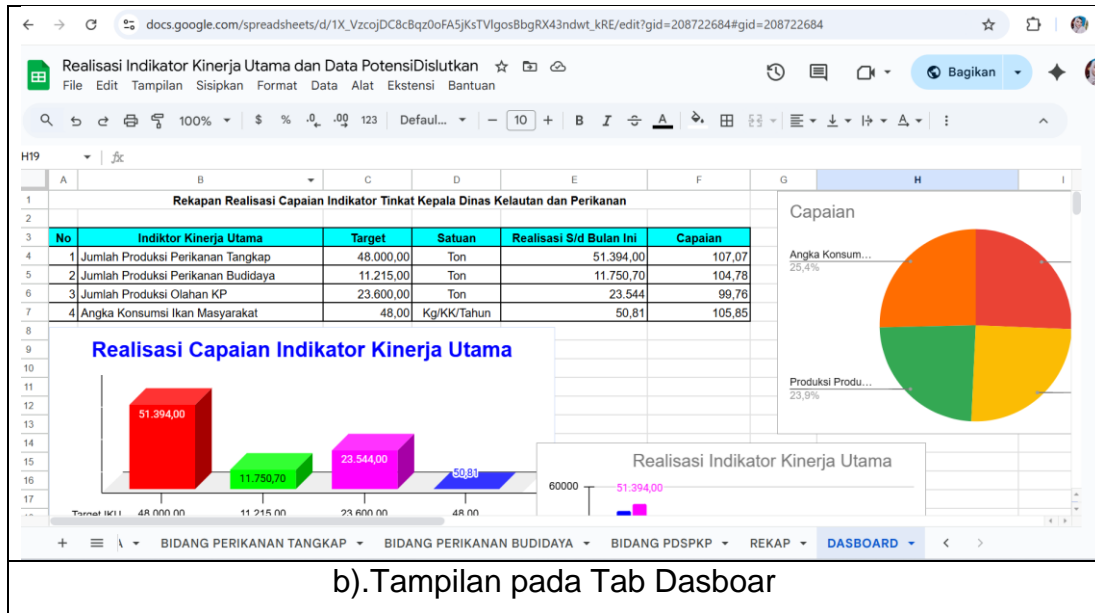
docs.google.com/spreadsheets/d/1X_VzcojDC8cBqz0oFA5jKsTVlgosBbgRX43ndwt_kRE/edit?gid=208722684#gid=208722684

Realisasi Indikator Kinerja Utama dan Data PotensiDislutkan

File Edit Tampilan Sisipkan Format Data Alat Ekstensi Bantuan

Bagikan

100% $ % .0 .00 123 Defaul... 10 B I A

H19 fx

Rekapan Realisasi Capaian Indikator Tinkat Kepala Dinas Kelautan dan Perikanan

| No | Indiktor Kinerja Utama | Target | Satuan | Realisasi S/d Bulan Ini | Capaian |
|---|---|---|---|---|---|
| 1 | Jumlah Produksi Perikanan Tangkap | 48.000,00 | Ton | 51.394,00 | 107,07 |
| 2 | Jumlah Produksi Perikanan Budidaya | 11.215,00 | Ton | 11.750,70 | 104,78 |
| 3 | Jumlah Produksi Olahan KP | 23.600,00 | Ton | 23.544 | 99,76 |
| 4 | Angka Konsumsi Ikan Masyarakat | 48,00 | Kg/KK/Tahun | 50,81 | 105,85 |

Realisasi Capaian Indikator Kinerja Utama

51.394,00

11.750,70

23.544,00

50,81

Target IKU 48.000,00 11.215,00 23.600,00 48,00

Capaian

Angka Konsum...
25,4%

Produksi Produ...
23,9%

Realisasi Indikator Kinerja Utama

60000

51.394,00

BIDANG PERIKANAN TANGKAP BIDANG PERIKANAN BUDIDAYA BIDANG PDSPKP REKAP DASBOARD

b).Tampilan pada Tab Dasboar